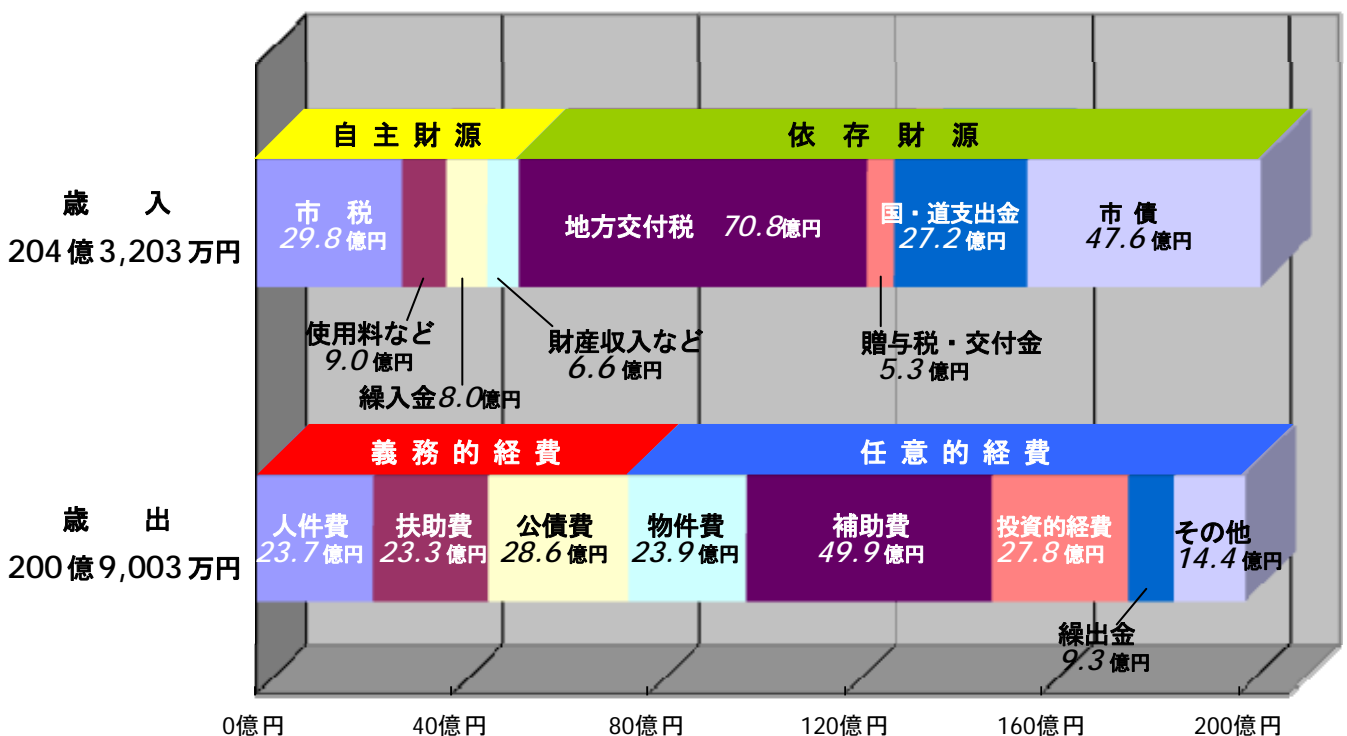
歳 入
204億3,203万円

自主財源
依存財源

市 税
29.8億円

地方交付税 70.8億円

国・道支出金
27.2億円

市債
47.6億円

使用料など
9.0億円

繰入金8.0億円

財産収入など
6.6億円

贈与税・交付金
5.3億円

歳 出
200億9,003万円

義務的経費
任意的経費

人件費
23.7億円

扶助費
23.3億円

公債費
28.6億円

物件費
23.9億円

補助費
49.9億円

投資的経費
27.8億円

その他
14.4億円

繰出金
9.3億円

0億円
40億円
80億円
120億円
160億円
200億円